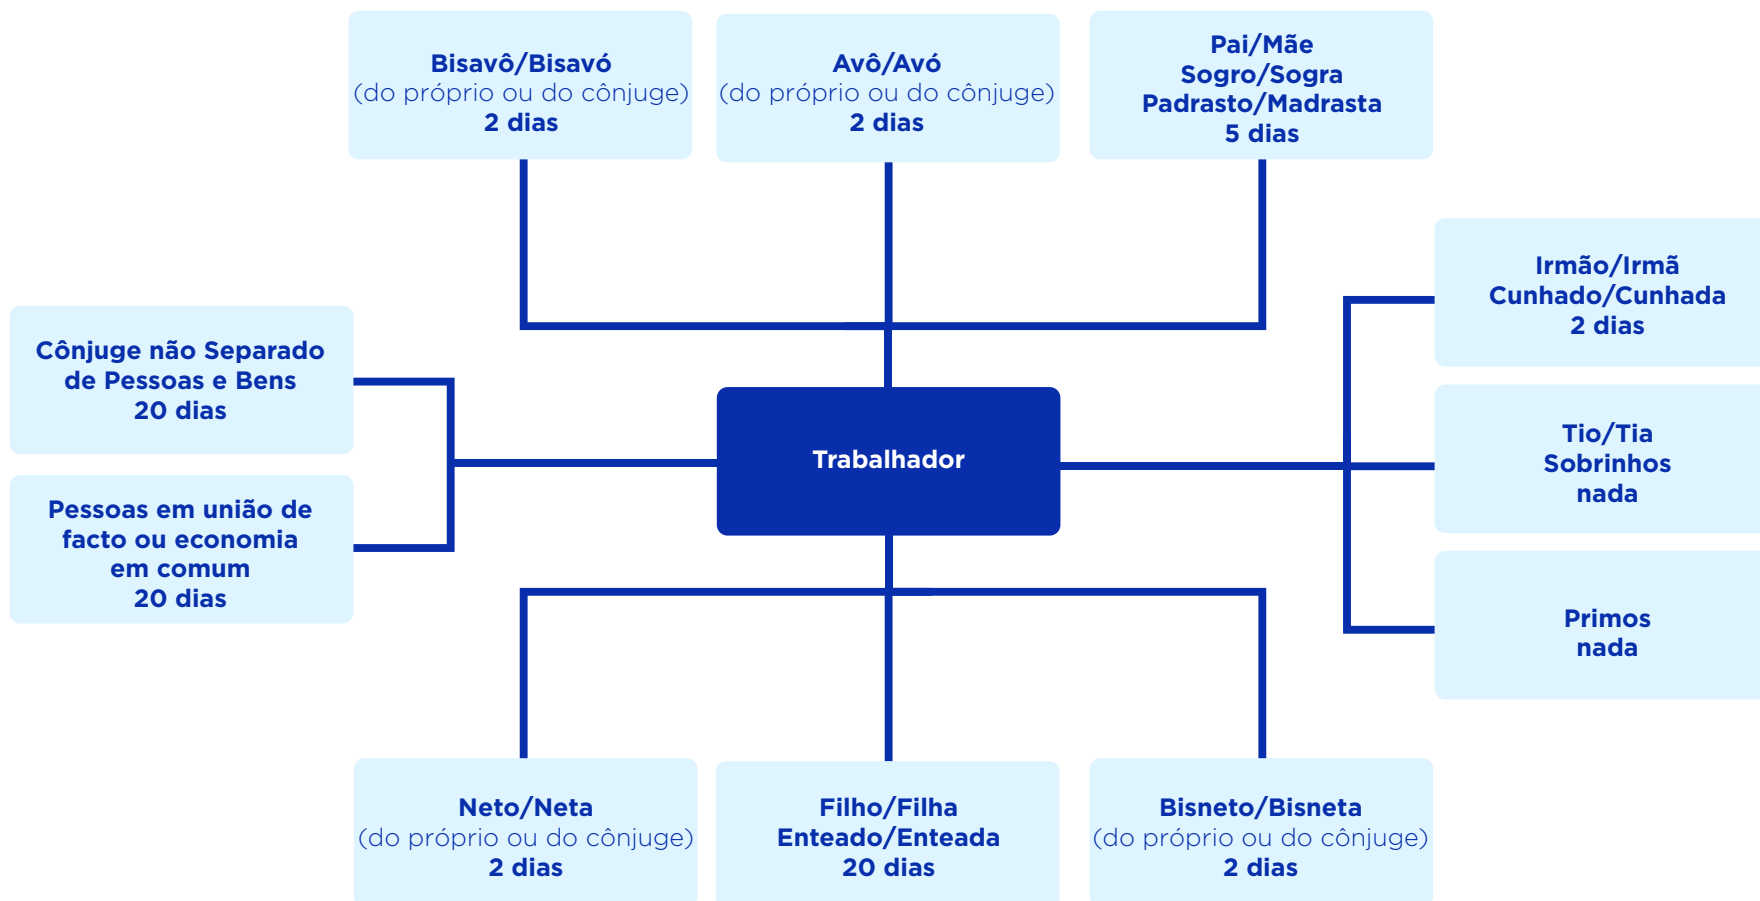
Bisavô/Bisavó
(do próprio ou do cônjuge)
2 dias

Avô/Avó
(do próprio ou do cônjuge)
2 dias

Pai/Mãe
Sogro/Sogra
Padrasto/Madrasta
5 dias

Irmão/Irmã
Cunhado/Cunhada
2 dias

Cônjuge não Separado de Pessoas e Bens
20 dias

Trabalhador

Tio/Tia
Sobrinhos
nada

Pessoas em união de facto ou economia em comum
20 dias

Primos
nada

Neto/Neta
(do próprio ou do cônjuge)
2 dias

Filho/Filha
Enteado/Enteada
20 dias

Bisneto/Bisneta
(do próprio ou do cônjuge)
2 dias